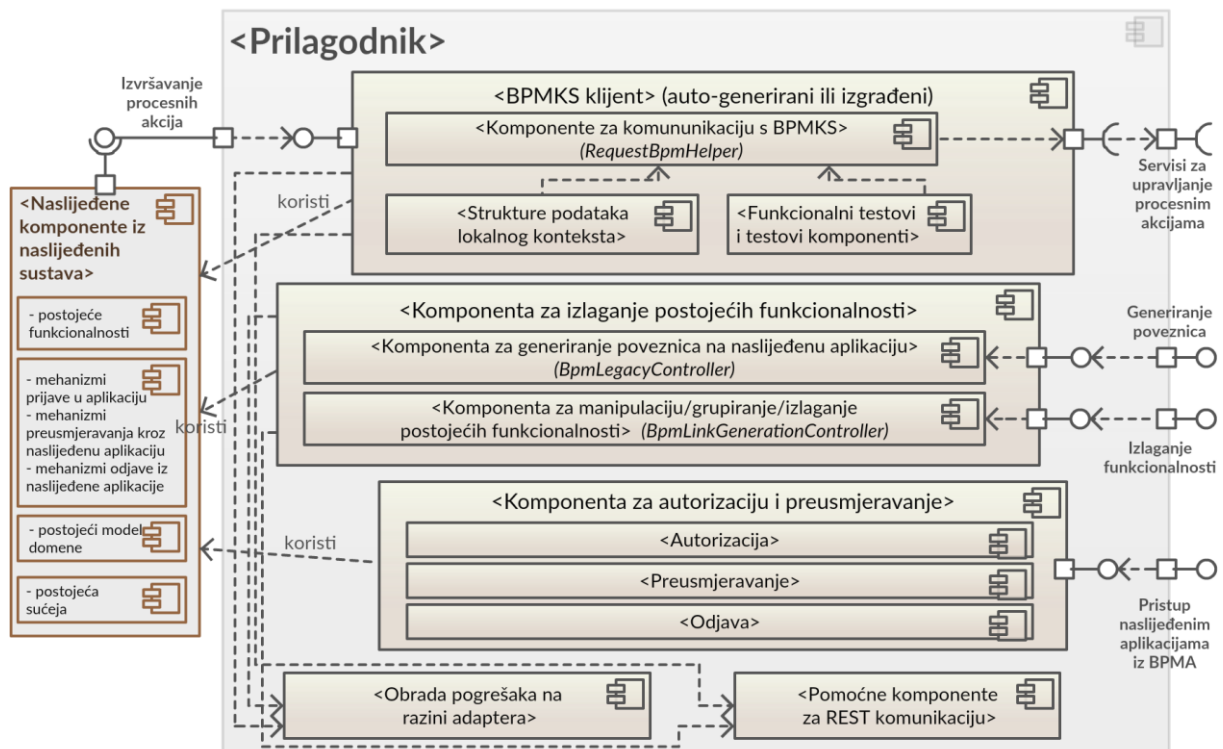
<Prilagodnik>

Izvršavanje procesnih akcija

<BPMKS klijent> (auto-generirani ili izgrađeni)

<Komponente za komununikaciju s BPMKS> (RequestBpmHelper)

<Strukture podataka lokalnog konteksta>

<Funkcionalni testovi i testovi komponenti>

Servisi za upravljanje procesnim akcijama

koristi

<Naslijeđene komponente iz naslijeđenih sustava>

- postojeće funkcionalnosti

- mehanizmi prijave u aplikaciju
- mehanizmi preusmjeravanja kroz naslijeđenu aplikaciju
- mehanizmi odjave iz naslijeđene aplikacije

- postojeći model domene

- postojeća sućeja

<Komponenta za izlaganje postojećih funkcionalnosti>

<Komponenta za generiranje poveznica na naslijeđenu aplikaciju> (BpmLegacyController)

<Komponenta za manipulaciju/grupiranje/izlaganje postojećih funkcionalnosti> (BpmLinkGenerationController)

Generiranje poveznica

Izlaganje funkcionalnosti

koristi

<Komponenta za autorizaciju i preusmjeravanje>

<Autorizacija>

<Preusmjeravanje>

<Odjava>

koristi

Pristup naslijeđenim aplikacijama iz BPMA

<Obrada pogrešaka na razini adaptera>

<Pomoćne komponente za REST komunikaciju>